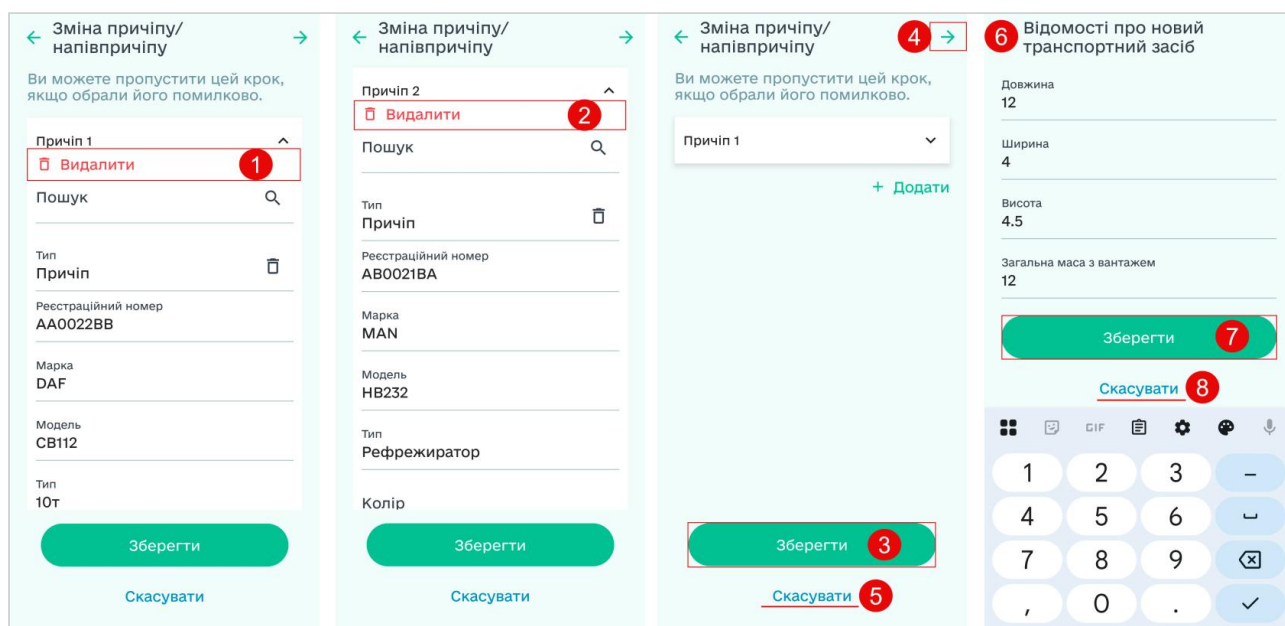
Зміна причіпу/ напівпричіпу

Ви можете пропустити цей крок, якщо обрали його помилково.

Причіп 1

Видалити

1

Пошук

Тип
Причіп

Реєстраційний номер
AA0022BB

Марка
DAF

Модель
CB112

Тип
10т

Зберегти

Скасувати

Зміна причіпу/ напівпричіпу

Причіп 2

Видалити

2

Пошук

Тип
Причіп

Реєстраційний номер
AB0021BA

Марка
MAN

Модель
HB232

Тип
Рефрежиратор

Колір

Зберегти

Скасувати

Зміна причіпу/ напівпричіпу

4

Ви можете пропустити цей крок, якщо обрали його помилково.

Причіп 1

+ Додати

Зберегти

3

Скасувати

5

6

Відомості про новий транспортний засіб

Довжина
12

Ширина
4

Висота
4.5

Загальна маса з вантажем
12

Зберегти

7

Скасувати

8

GIF

1 2 3 –
4 5 6 ␣
7 8 9
, 0 .